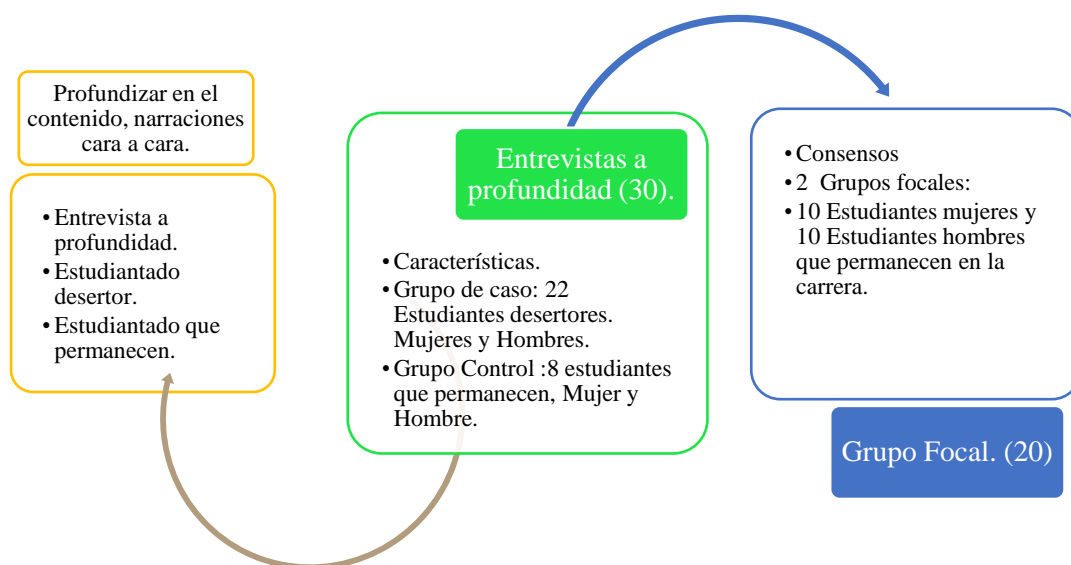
Profundizar en el contenido, narraciones cara a cara.

• Entrevista a profundidad.
• Estudiantado desertor.
• Estudiantado que permanecen.

Entrevistas a profundidad (30).

• Características.
• Grupo de caso: 22 Estudiantes desertores. Mujeres y Hombres.
• Grupo Control :8 estudiantes que permanecen, Mujer y Hombre.

• Consensos
• 2 Grupos focales:
• 10 Estudiantes mujeres y 10 Estudiantes hombres que permanecen en la carrera.

Grupo Focal. (20)